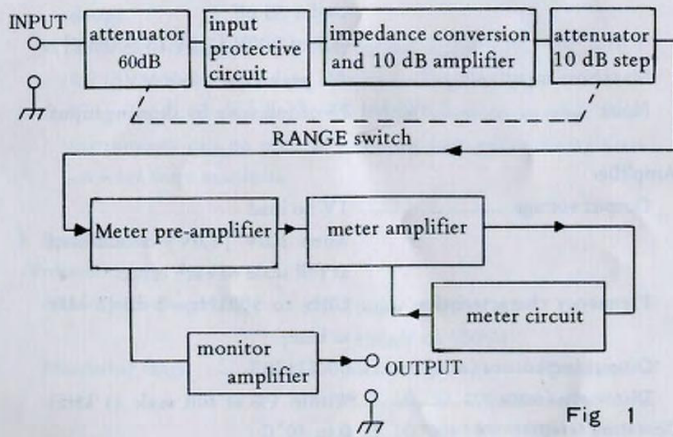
INPUT

attenuator 60dB

input protective circuit

impedance conversion and 10 dB amplifier

attenuator 10 dB step

RANGE switch

Meter pre-amplifier

meter amplifier

meter circuit

monitor amplifier

OUTPUT

Fig 1